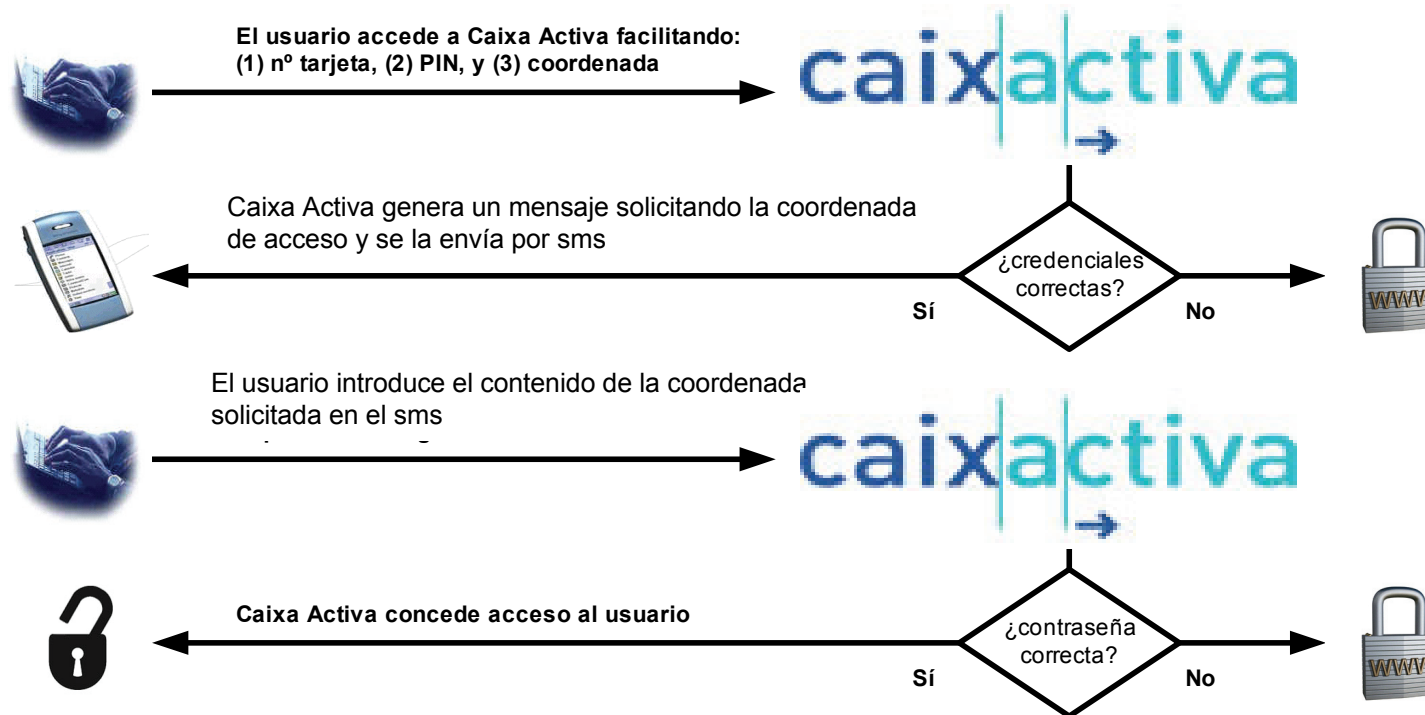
El usuario accede a Caixa Activa facilitando: (1) nº tarjeta, (2) PIN, y (3) coordenada

caixactiva

Caixa Activa genera un mensaje solicitando la coordenada de acceso y se la envía por sms

¿credenciales correctas?

Sí

No

WWW

El usuario introduce el contenido de la coordenada solicitada en el sms

caixactiva

Caixa Activa concede acceso al usuario

¿contraseña correcta?

Sí

No

WWW